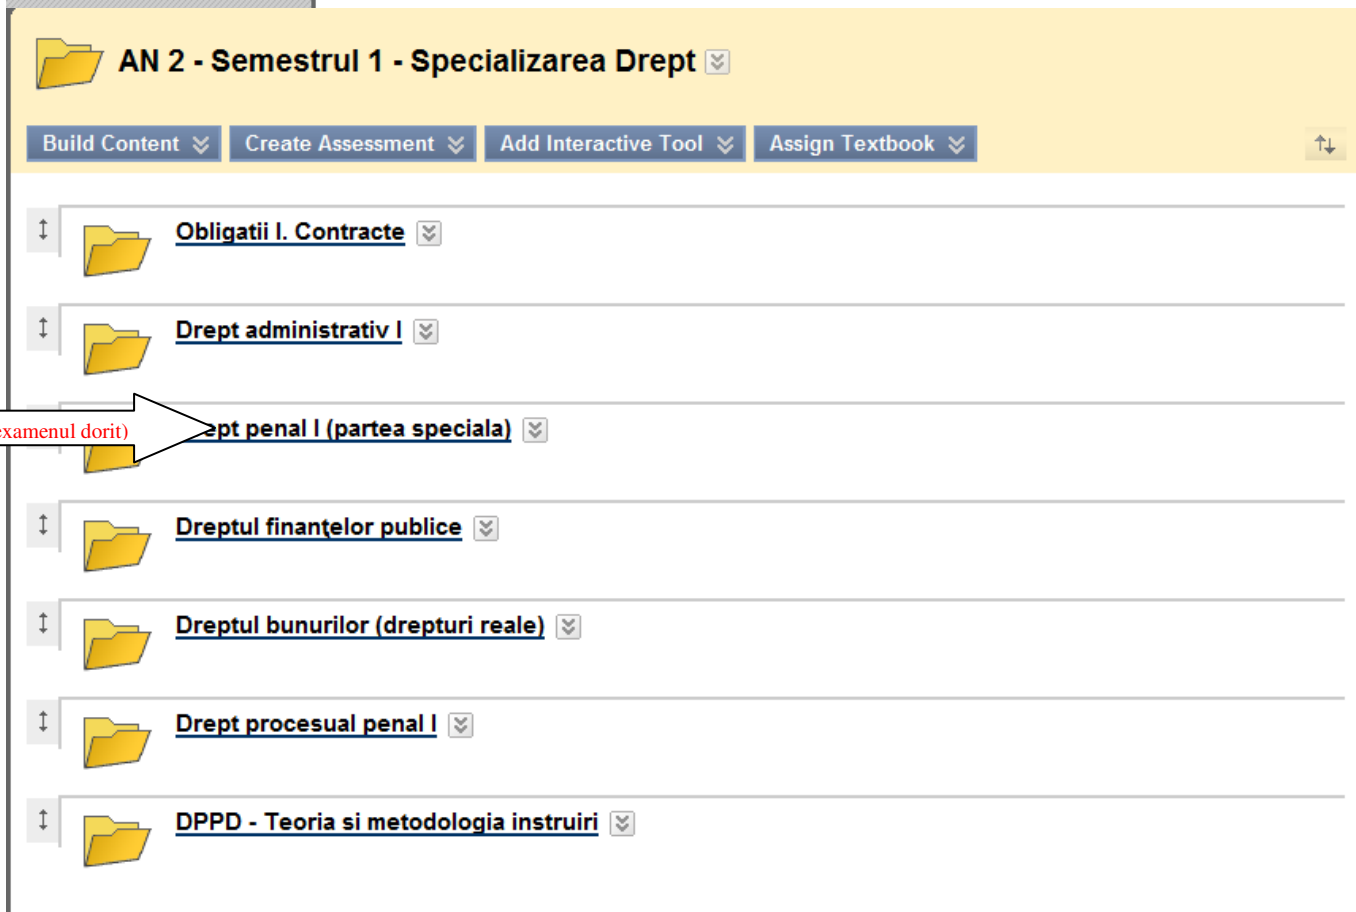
AN 2 - Semestrul 1 - Specializarea Drept

Build Content | Create Assessment | Add Interactive Tool | Assign Textbook

Obligatii I. Contracte

Drept administrativ I

examenul dorit)

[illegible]ept penal I (partea speciala)

Dreptul finanțelor publice

Dreptul bunurilor (drepturi reale)

Drept procesual penal I

DPPD - Teoria si metodologia instruirii